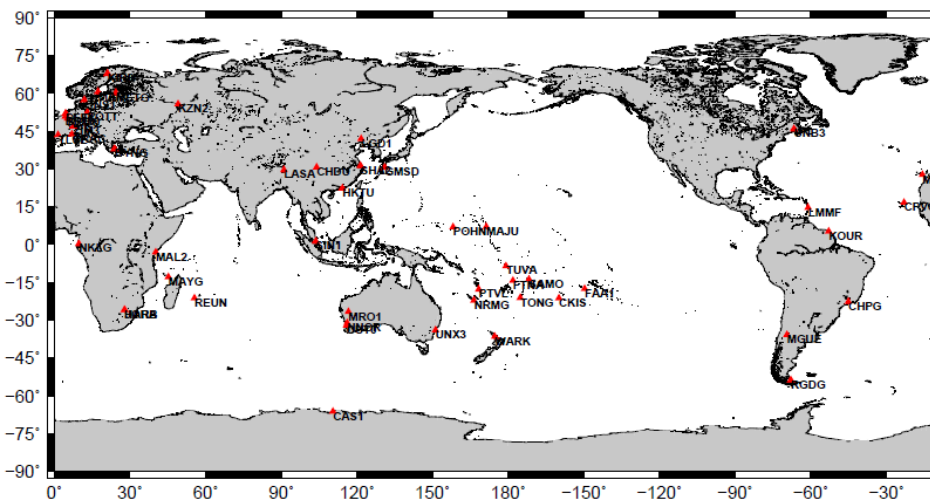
90°
75°
60°
45°
30°
15°
0°
-15°
-30°
-45°
-60°
-75°
-90°
0°
30°
60°
90°
120°
150°
180°
-150°
-120°
-90°
-60°
-30°

KZN2
LASA
CHDU
SHAO
MSP
HKTU
POHN
MAJU
NKLG
MAL2
MAYG
REUN
TUVA
FTNA
SAMO
PTVL
NRMG
TONG
CKIS
FAA1
MRO1
UNX3
WARK
CAS1
UNB3
LMMF
KOUR
CRV
CHPG
MGUE
RGDG
HARB